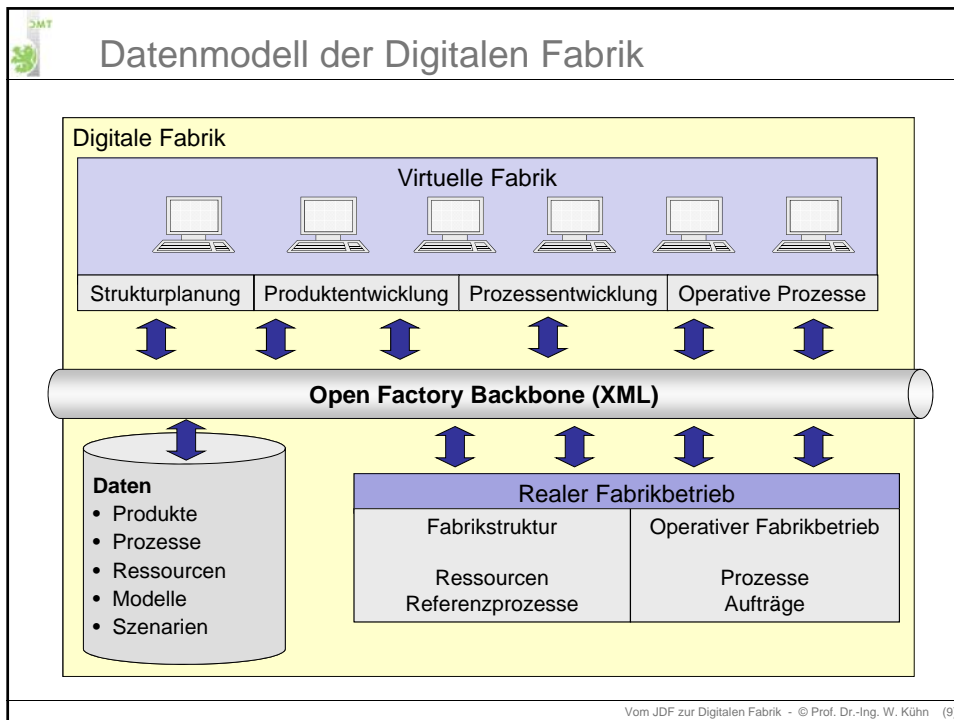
DMT

Datenmodell der Digitalen Fabrik

Digitale Fabrik

Virtuelle Fabrik

Strukturplanung | Produktentwicklung | Prozessentwicklung | Operative Prozesse

Open Factory Backbone (XML)

Daten
• Produkte
• Prozesse
• Ressourcen
• Modelle
• Szenarien

Realer Fabrikbetrieb

| Fabrikstruktur | Operativer Fabrikbetrieb |
|---|---|
| Ressourcen Referenzprozesse | Prozesse Aufträge |

Vom JDF zur Digitalen Fabrik - © Prof. Dr.-Ing. W. Kühn (9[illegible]